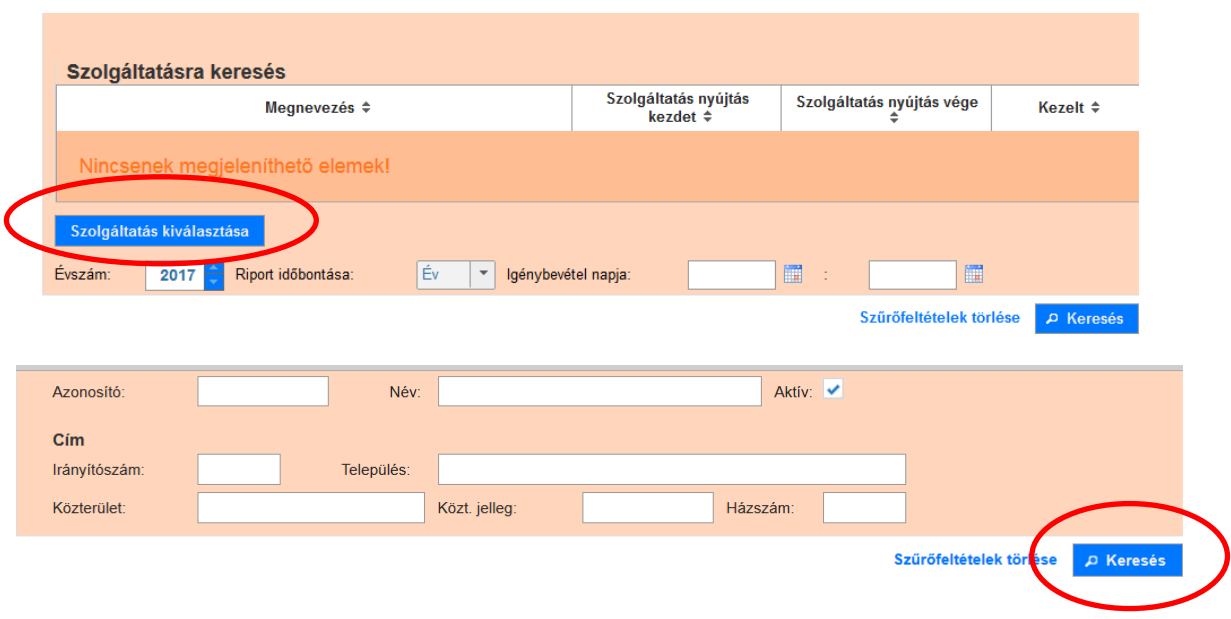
Szolgáltatásra keresés

| Megnevezés ⇕ | Szolgáltatás nyújtás kezdet ⇕ | Szolgáltatás nyújtás vége ⇕ | Kezelt ⇕ |
|---|---|---|---|
| Nincsenek megjeleníthető elemek! | | | |

Szolgáltatás kiválasztása

Évszám: 2017 Riport időbontása: Év Igénybevétel napja: :

Szűrőfeltételek törlése Keresés

Azonosító: Név: Aktív:

Cím

Irányítószám: Település:

Közterület: Közt. jelleg: Házszám:

Szűrőfeltételek törlése Keresés